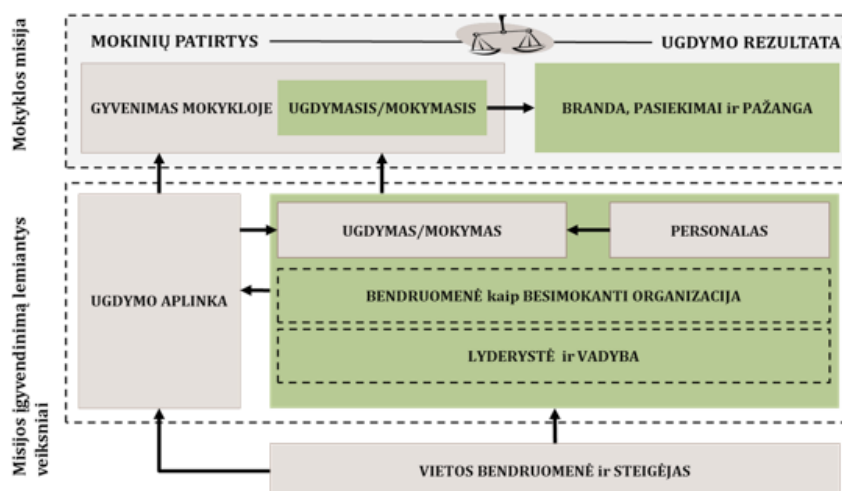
Mokyklos misija

MOKINIŲ PATIRTYS

UGDYMO REZULTATAI

GYVENIMAS MOKYKLOJE

UGDYMASIS/MOKYMASIS

BRANDA, PASIEKIMAI ir PAŽANGA

Misijos įgyvendinimą lemiantys veiksniai

UGDYMO APLINKA

UGDYMAS/MOKYMAS

PERSONALAS

BENDRUOMENĖ kaip BESIMOKANTI ORGANIZACIJA

LYDERYSTĖ ir VADYBA

VIETOS BENDRUOMENĖ ir STEIGĖJAS